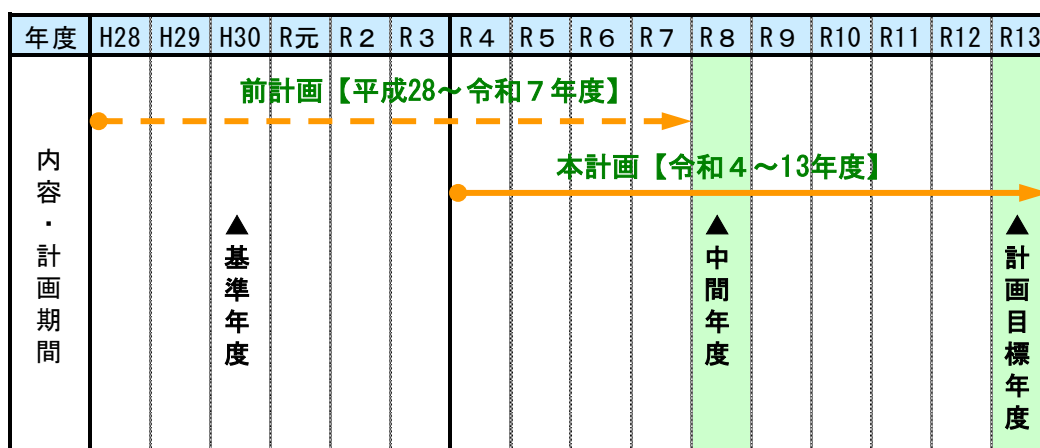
| 年度 | H28 | H29 | H30 | R元 | R２ | R３ | R４ | R５ | R６ | R７ | R８ | R９ | R10 | R11 | R12 | R13 |
|---|---|---|---|---|---|---|---|---|---|---|---|---|---|---|---|---|
| 内容・計画期間 | | | ▲基準年度 | | | | | | | | ▲中間年度 | | | | | ▲計画目標年度 |

前計画【平成28～令和７年度】

本計画【令和４～13年度】